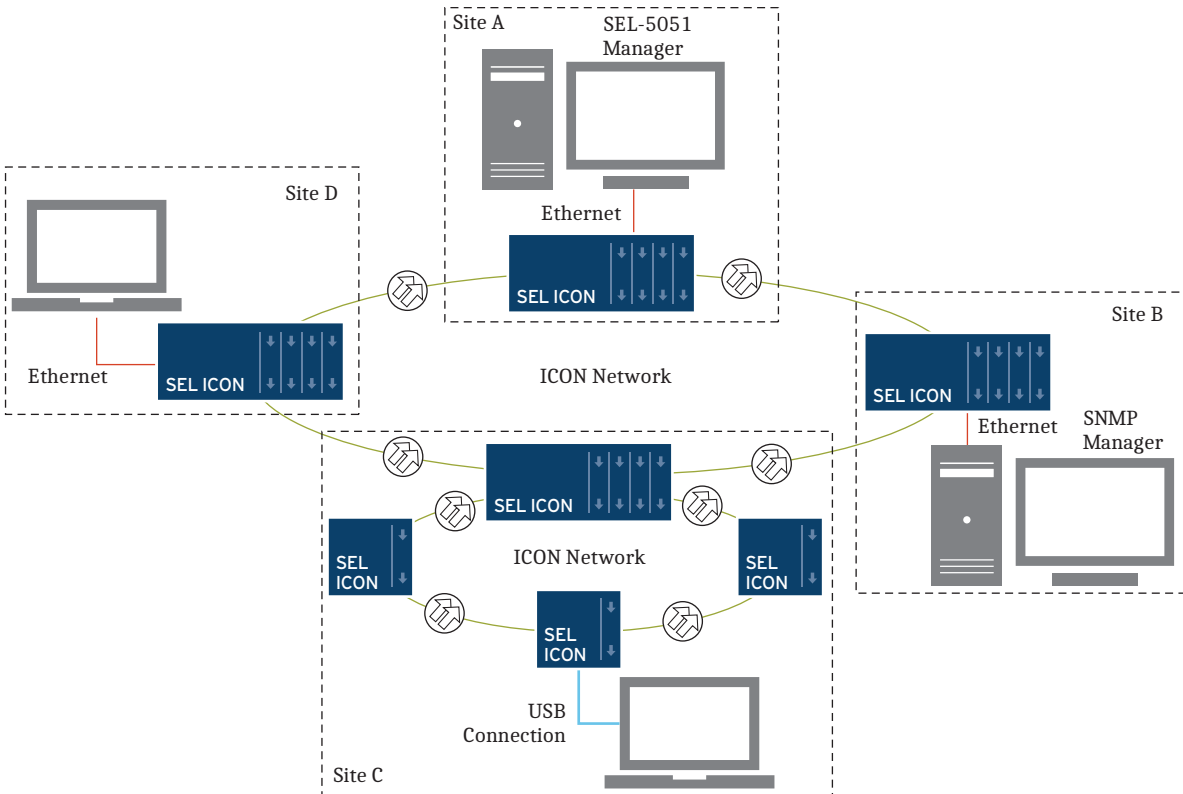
Site A

SEL-5051 Manager

Ethernet

SEL ICON

Site D

SEL ICON

Ethernet

ICON Network

Site B

SEL ICON

Ethernet

SNMP Manager

SEL ICON

SEL ICON

ICON Network

SEL ICON

SEL ICON

USB Connection

Site C